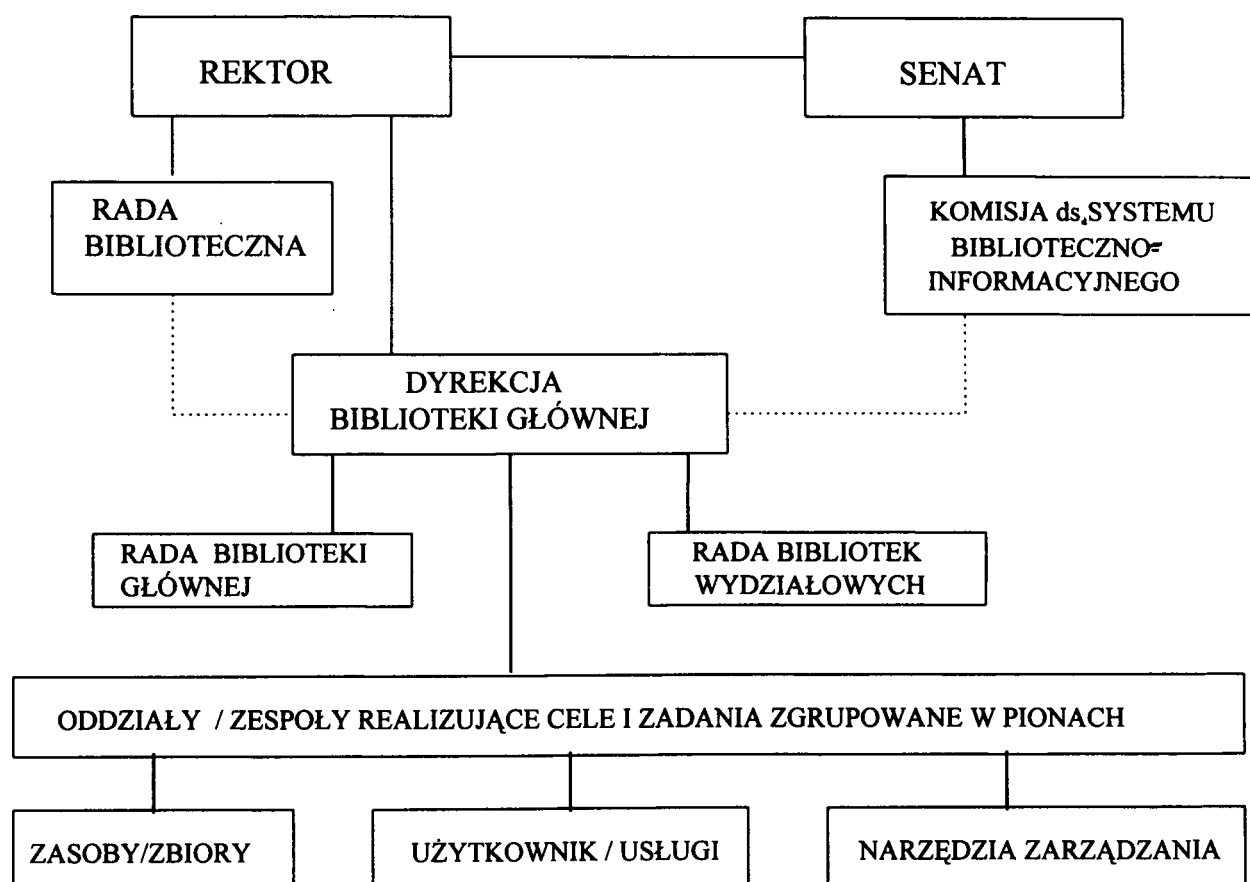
REKTOR

SENAT

RADA BIBLIOTECZNA

KOMISJA ds,SYSTEMU BIBLIOTECZNO= INFORMACYJNEGO

DYREKCJA BIBLIOTEKI GŁÓWNEJ

RADA BIBLIOTEKI GŁÓWNEJ

RADA BIBLIOTEK WYDZIAŁOWYCH

ODDZIAŁY / ZESPOŁY REALIZUJĄCE CELE I ZADANIA ZGRUPOWANE W PIONACH

ZASOBY/ZBIORY

UŻYTKOWNIK / USŁUGI

NARZĘDZIA ZARZĄDZANIA